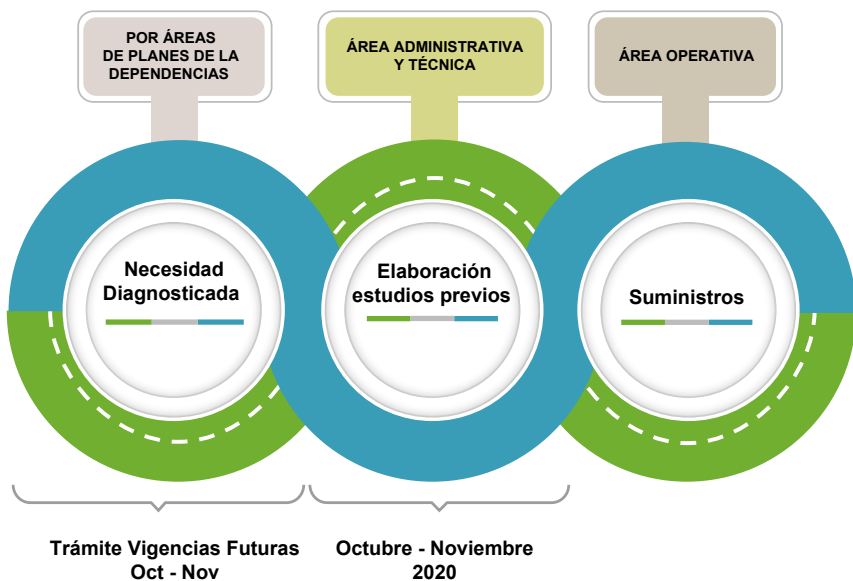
POR ÁREAS
DE PLANES DE LA
DEPENDENCIAS

ÁREA ADMINISTRATIVA
Y TÉCNICA

ÁREA OPERATIVA

Necesidad
Diagnosticada

Elaboración
estudios previos

Suministros

Trámite Vigencias Futuras
Oct - Nov

Octubre - Noviembre
2020